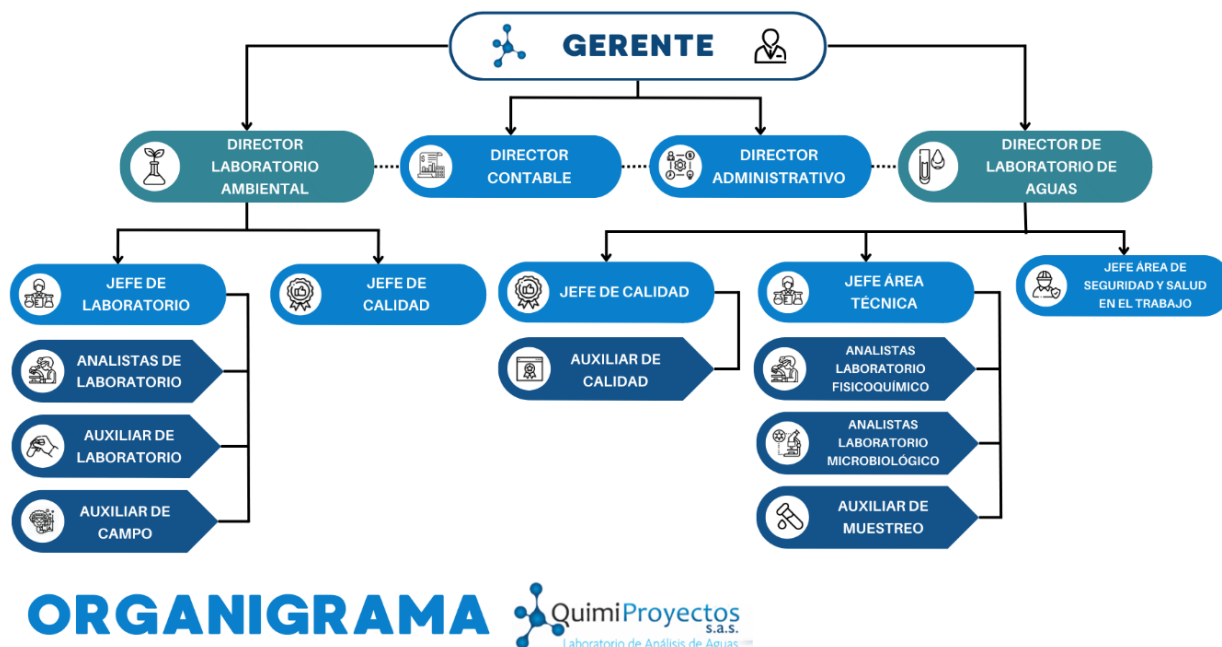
GERENTE

DIRECTOR LABORATORIO AMBIENTAL

DIRECTOR CONTABLE

DIRECTOR ADMINISTRATIVO

DIRECTOR DE LABORATORIO DE AGUAS

JEFE DE LABORATORIO

JEFE DE CALIDAD

ANALISTAS DE LABORATORIO

AUXILIAR DE LABORATORIO

AUXILIAR DE CAMPO

JEFE DE CALIDAD

AUXILIAR DE CALIDAD

JEFE ÁREA TÉCNICA

ANALISTAS LABORATORIO FISICOQUÍMICO

ANALISTAS LABORATORIO MICROBIOLÓGICO

AUXILIAR DE MUESTREO

JEFE ÁREA DE SEGURIDAD Y SALUD EN EL TRABAJO

ORGANIGRAMA

QuimiProyectos s.a.s.
Laboratorio de Análisis de Aguas